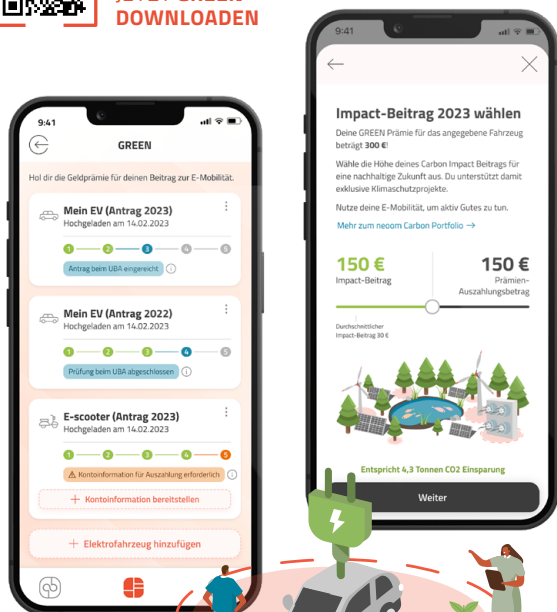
JETZT GREEN DOWNLOADEN

9:41

GREEN

Hol dir die Geldprämie für deinen Beitrag zur E-Mobilität.

Mein EV (Antrag 2023)
Hochgeladen am 14.02.2023

1 2 3 4 5

Antrag beim UBA eingereicht

Mein EV (Antrag 2022)
Hochgeladen am 14.02.2023

1 2 3 4 5

Prüfung beim UBA abgeschlossen

E-scooter (Antrag 2023)
Hochgeladen am 14.02.2023

1 2 3 4 5

Kontoinformation für Auszahlung erforderlich

+ Kontoinformation bereitstellen

+ Elektrofahrzeug hinzufügen

9:41

Impact-Beitrag 2023 wählen

Deine GREEN Prämie für das angegebene Fahrzeug beträgt 300 €!

Wähle die Höhe deines Carbon Impact Beitrags für eine nachhaltige Zukunft aus. Du unterstützt damit exklusive Klimaschutzprojekte.

Nutze deine E-Mobilität, um aktiv Gutes zu tun.

Mehr zum neoom Carbon Portfolio →

150 €
Impact-Beitrag

150 €
Prämien-Auszahlungsbetrag

Durchschnittlicher Impact-Beitrag 30 €

Entspricht 4,3 Tonnen CO2 Einsparung

Weiter